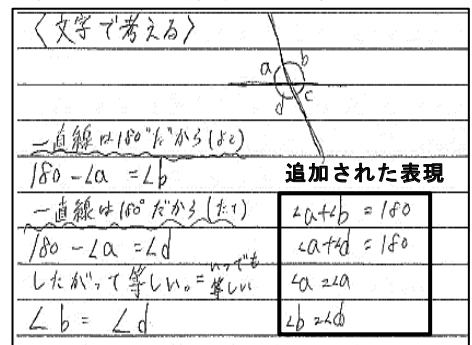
〈文字で考える〉

a b d c

一直線は180°だから(よこ)
180 − ∠a = ∠b

追加された表現

一直線は180°だから(たて)
180 − ∠a = ∠d
したがって等しい。=いつでも等しい
∠b = ∠d

∠a+∠b = 180
∠a+∠d = 180
∠a = ∠a
∠b = ∠d